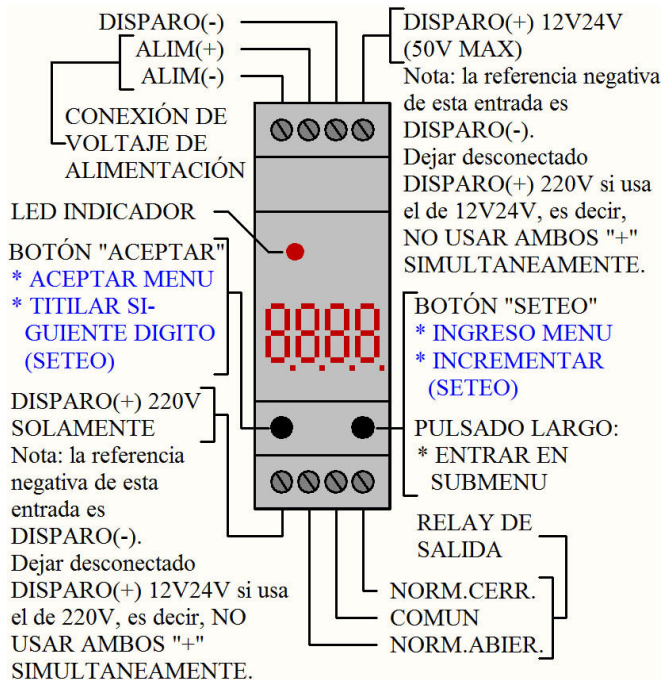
DISPARO(-)
ALIM(+)
ALIM(-)
CONEXIÓN DE VOLTAJE DE ALIMENTACIÓN

DISPARO(+) 12V24V (50V MAX)
Nota: la referencia negativa de esta entrada es DISPARO(-).
Dejar desconectado DISPARO(+) 220V si usa el de 12V24V, es decir, NO USAR AMBOS "+" SIMULTANEAMENTE.

LED INDICADOR

BOTÓN "ACEPTAR"
* ACEPTAR MENU
* TITILAR SIGUIENTE DIGITO (SETEO)

8888

BOTÓN "SETEO"
* INGRESO MENU
* INCREMENTAR (SETEO)

DISPARO(+) 220V SOLAMENTE
Nota: la referencia negativa de esta entrada es DISPARO(-).
Dejar desconectado DISPARO(+) 12V24V si usa el de 220V, es decir, NO USAR AMBOS "+" SIMULTANEAMENTE.

PULSADO LARGO:
* ENTRAR EN SUBMENU

RELAY DE SALIDA
NORM.CERR.
COMUN
NORM.ABIER.